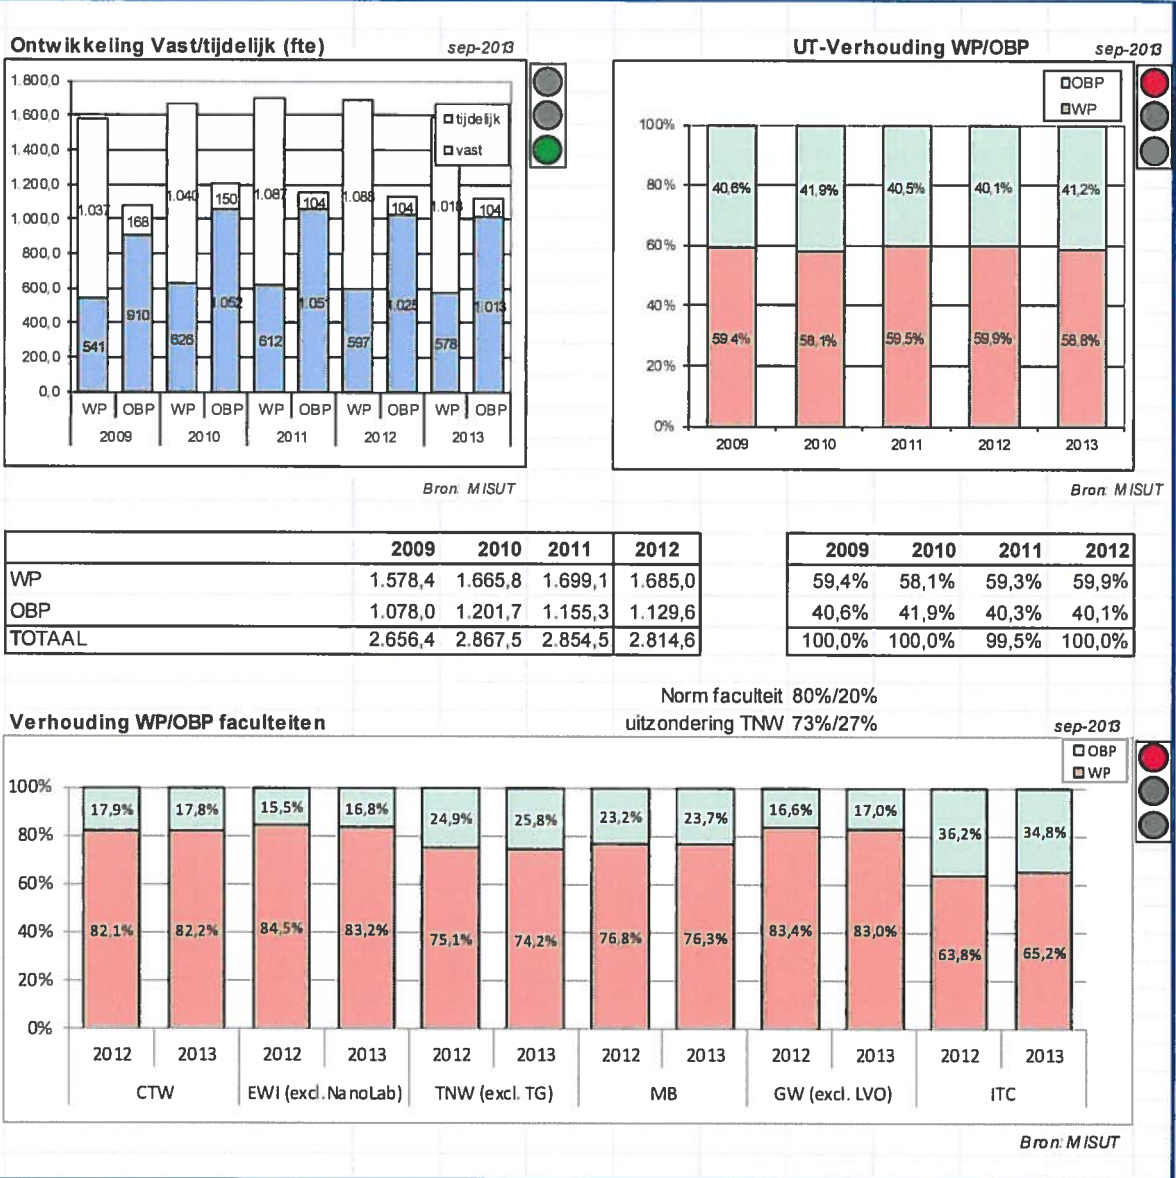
Ontwikkeling Vast/tijdelijk (fte)

sep-2013

1.800,0
1.600,0
1.400,0
1.200,0
1.000,0
800,0
600,0
400,0
200,0
0,0

tijdelijk
vast

1.037 168 1.040 150 1.087 104 1.088 104 1.018 104

541 910 626 1.052 612 1.051 597 1.025 578 1.013

WP OBP WP OBP WP OBP WP OBP WP OBP
2009 2010 2011 2012 2013

Bron: MISUT

UT-Verhouding WP/OBP

sep-2013

OBP
WP

100%
80%
60%
40%
20%
0%

40,6% 41,9% 40,5% 40,1% 41,2%

59,4% 58,1% 59,5% 59,9% 58,8%

2009 2010 2011 2012 2013

Bron: MISUT

| | 2009 | 2010 | 2011 | 2012 |
|---|---|---|---|---|
| WP | 1.578,4 | 1.665,8 | 1.699,1 | 1.685,0 |
| OBP | 1.078,0 | 1.201,7 | 1.155,3 | 1.129,6 |
| TOTAAL | 2.656,4 | 2.867,5 | 2.854,5 | 2.814,6 |

| 2009 | 2010 | 2011 | 2012 |
|---|---|---|---|
| 59,4% | 58,1% | 59,3% | 59,9% |
| 40,6% | 41,9% | 40,3% | 40,1% |
| 100,0% | 100,0% | 99,5% | 100,0% |

Norm faculteit 80%/20%
uitzondering TNW 73%/27%

Verhouding WP/OBP faculteiten

sep-2013

OBP
WP

100%
80%
60%
40%
20%
0%

17,9% 17,8% 15,5% 16,8% 24,9% 25,8% 23,2% 23,7% 16,6% 17,0% 36,2% 34,8%

82,1% 82,2% 84,5% 83,2% 75,1% 74,2% 76,8% 76,3% 83,4% 83,0% 63,8% 65,2%

2012 2013 2012 2013 2012 2013 2012 2013 2012 2013 2012 2013
CTW EWI (excl. NanoLab) TNW (excl. TG) MB GW (excl. LVO) ITC

Bron: MISUT